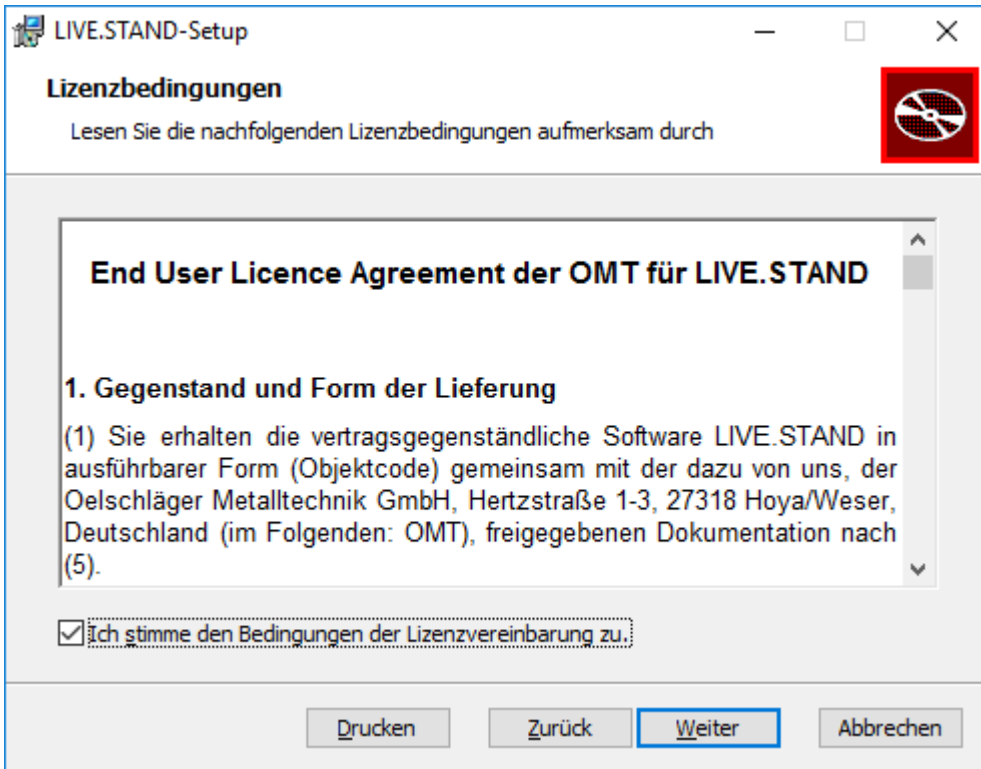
LIVE.STAND-Setup

Lizenzbedingungen

Lesen Sie die nachfolgenden Lizenzbedingungen aufmerksam durch

End User Licence Agreement der OMT für LIVE.STAND

1. Gegenstand und Form der Lieferung

(1) Sie erhalten die vertragsgegenständliche Software LIVE.STAND in ausführbarer Form (Objektcode) gemeinsam mit der dazu von uns, der Oelschläger Metalltechnik GmbH, Hertzstraße 1-3, 27318 Hoya/Weser, Deutschland (im Folgenden: OMT), freigegebenen Dokumentation nach (5).

Ich stimme den Bedingungen der Lizenzvereinbarung zu.

Drucken

Zurück

Weiter

Abbrechen